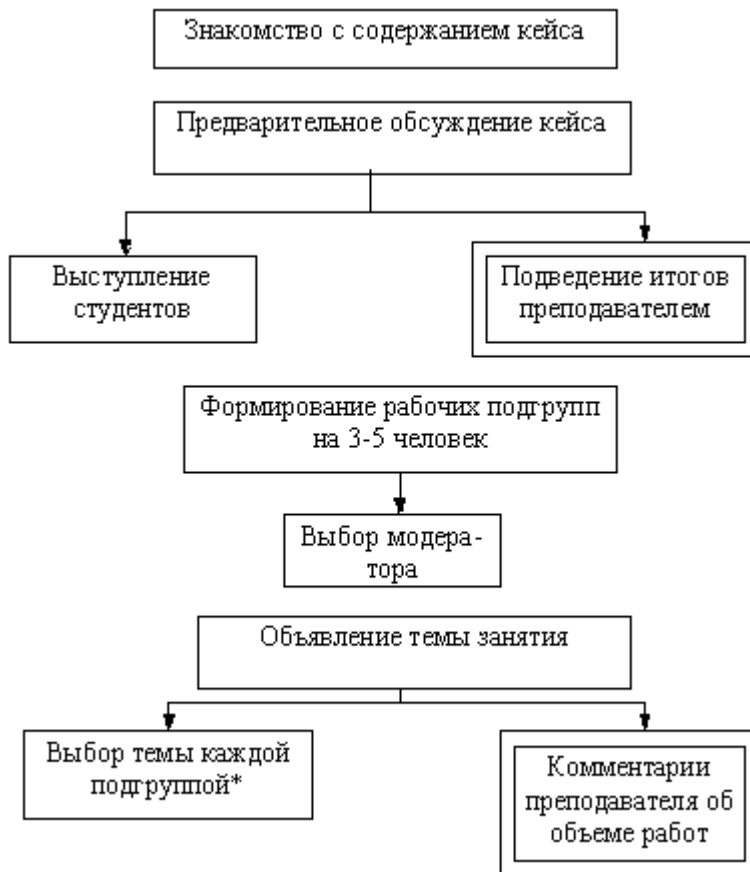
Знакомство с содержанием кейса

Предварительное обсуждение кейса

Выступление студентов

Подведение итогов преподавателем

Формирование рабочих подгрупп на 3-5 человек

Выбор модератора

Объявление темы занятия

Выбор темы каждой подгруппой*

Комментарии преподавателя об объеме работ